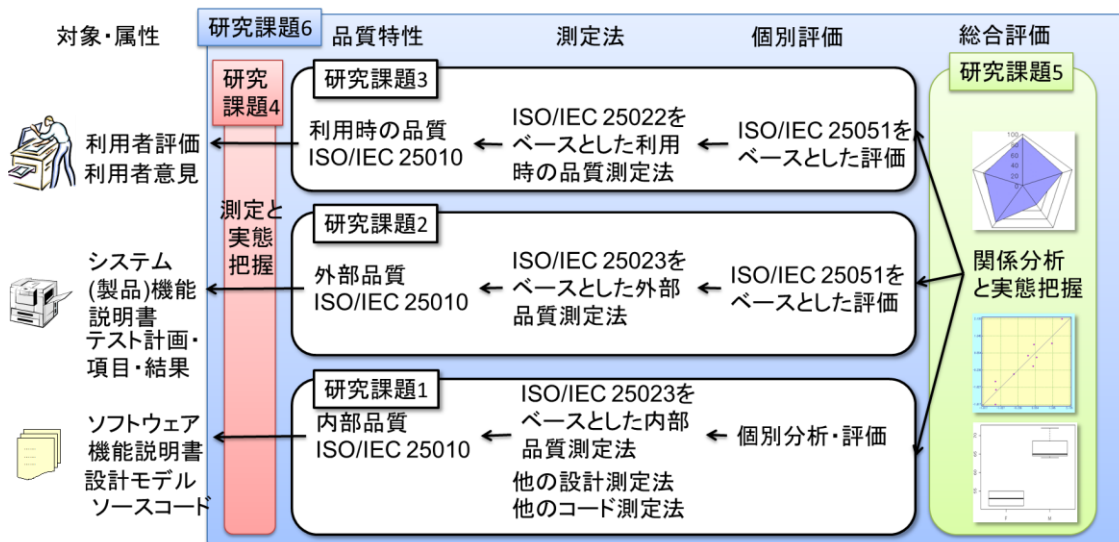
対象・属性

研究課題6

品質特性

測定法

個別評価

総合評価

研究課題4

測定と実態把握

研究課題3

利用時の品質
ISO/IEC 25010

ISO/IEC 25022をベースとした利用時の品質測定法

ISO/IEC 25051をベースとした評価

利用者評価
利用者意見

研究課題2

外部品質
ISO/IEC 25010

ISO/IEC 25023をベースとした外部品質測定法

ISO/IEC 25051をベースとした評価

システム
(製品)機能
説明書
テスト計画・
項目・結果

研究課題1

内部品質
ISO/IEC 25010

ISO/IEC 25023をベースとした内部品質測定法

他の設計測定法
他のコード測定法

個別分析・評価

ソフトウェア
機能説明書
設計モデル
ソースコード

研究課題5

関係分析と実態把握